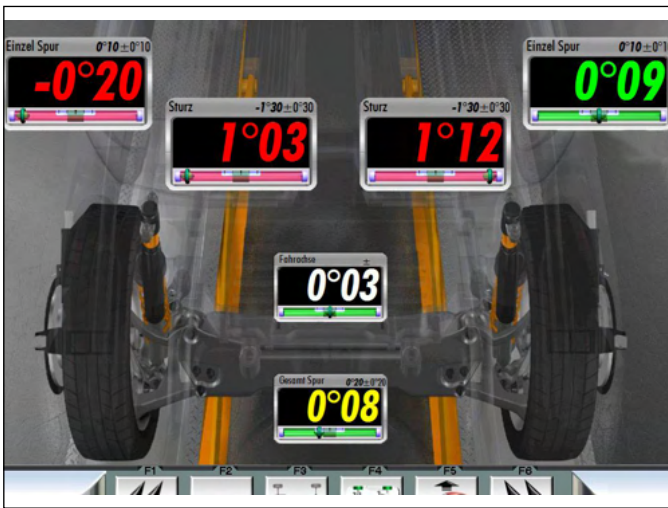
Einzel Spur $0°10 \pm 0°10$

-0°20

Einzel Spur $0°10 \pm 0°1$

0°09

Sturz $-1°30 \pm 0°30$

1°03

Sturz $-1°30 \pm 0°30$

1°12

Fahrachse $\pm$

0°03

Gesamt Spur $0°20 \pm 0°20$

0°08

F1 F2 F3 F4 F5 F6